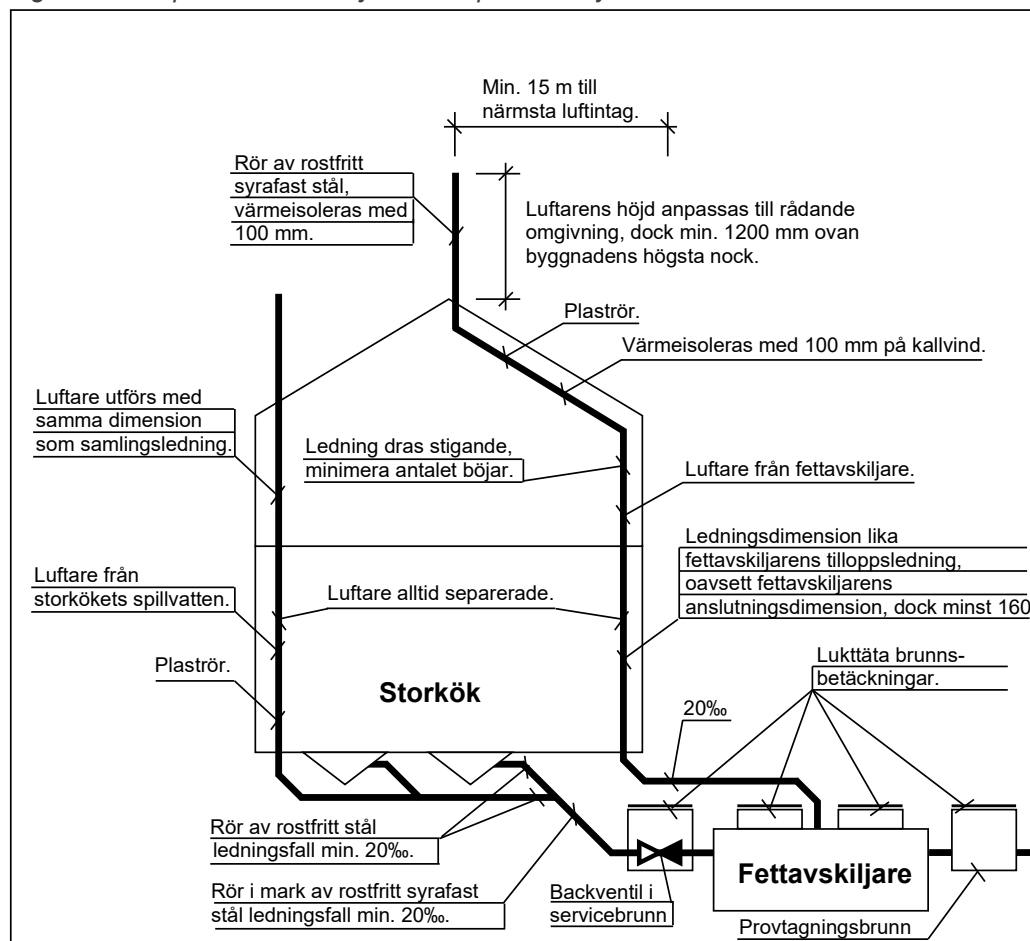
Min. 15 m till närmsta luftintag.

Rör av rostfritt syrafast stål, värmeisoleras med 100 mm.

Luftarens höjd anpassas till rådande omgivning, dock min. 1200 mm ovan byggnadens högsta nock.

Plaströr.

Värmeisoleras med 100 mm på kallvind.

Luftare utförs med samma dimension som samlingsledning.

Ledning dras stigande, minimera antalet böjar.

Luftare från fettavskiljare.

Ledningsdimension lika fettavskiljarens tilloppsledning, oavsett fettavskiljarens anslutningsdimension, dock minst 160

Luftare från storkökets spillvatten.

Luftare alltid separerade.

Lukttäta brunnsbetäckningar.

Plaströr.

Storkök

20‰

Rör av rostfritt stål ledningsfall min. 20‰.

Rör i mark av rostfritt syrafast stål ledningsfall min. 20‰.

Backventil i servicebrunn

Fettavskiljare

Provtagningsbrunn